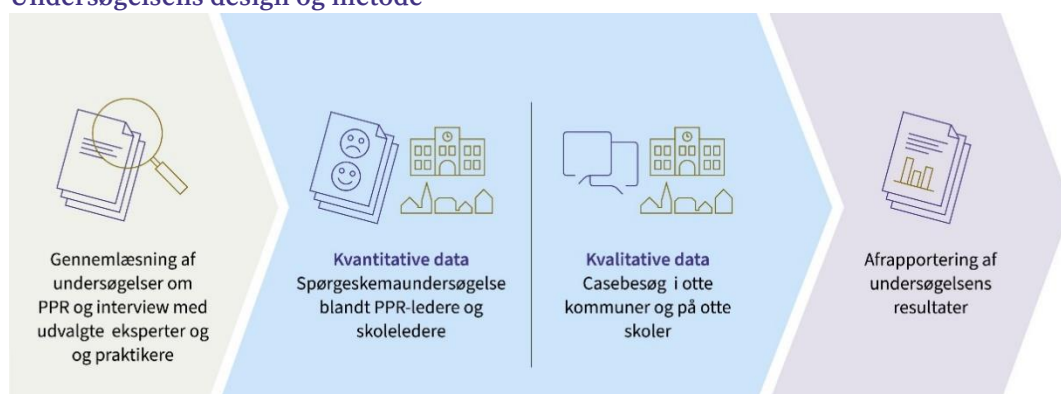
Undersøgelsens design og metode

Gennemlæsning af undersøgelser om PPR og interview med udvalgte eksperter og og praktikere

Kvantitative data
Spørgeskemaundersøgelse blandt PPR-ledere og skoleledere

Kvalitative data
Casebesøg i otte kommuner og på otte skoler

Afrapportering af undersøgelsens resultater